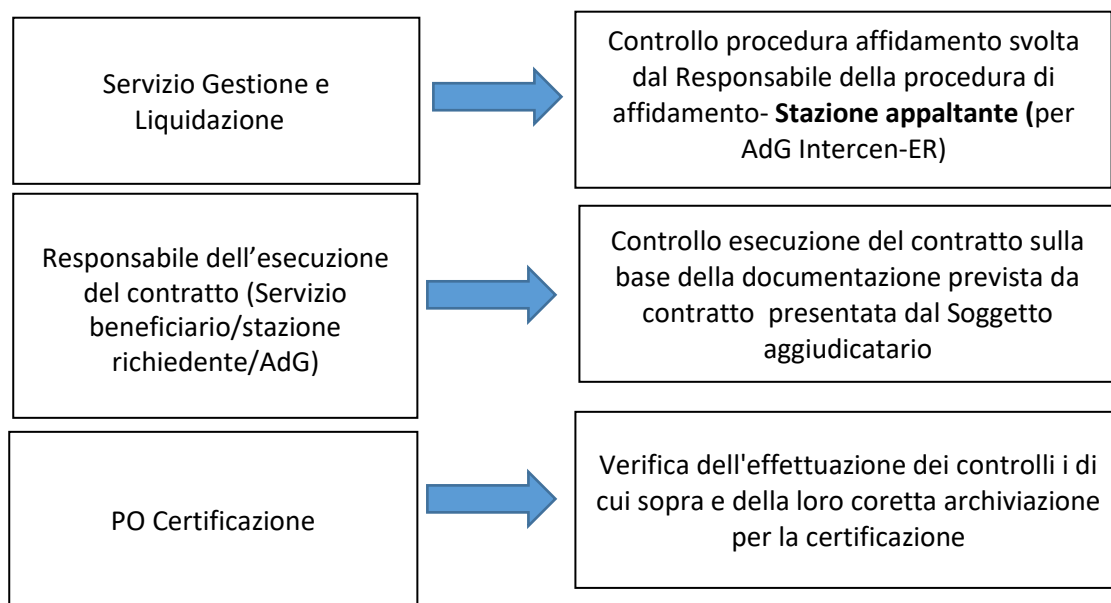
Servizio Gestione e Liquidazione

Controllo procedura affidamento svolta dal Responsabile della procedura di affidamento- **Stazione appaltante (**per AdG Intercen-ER)

Responsabile dell'esecuzione del contratto (Servizio beneficiario/stazione richiedente/AdG)

Controllo esecuzione del contratto sulla base della documentazione prevista da contratto presentata dal Soggetto aggiudicatario

PO Certificazione

Verifica dell'effettuazione dei controlli i di cui sopra e della loro coretta archiviazione per la certificazione